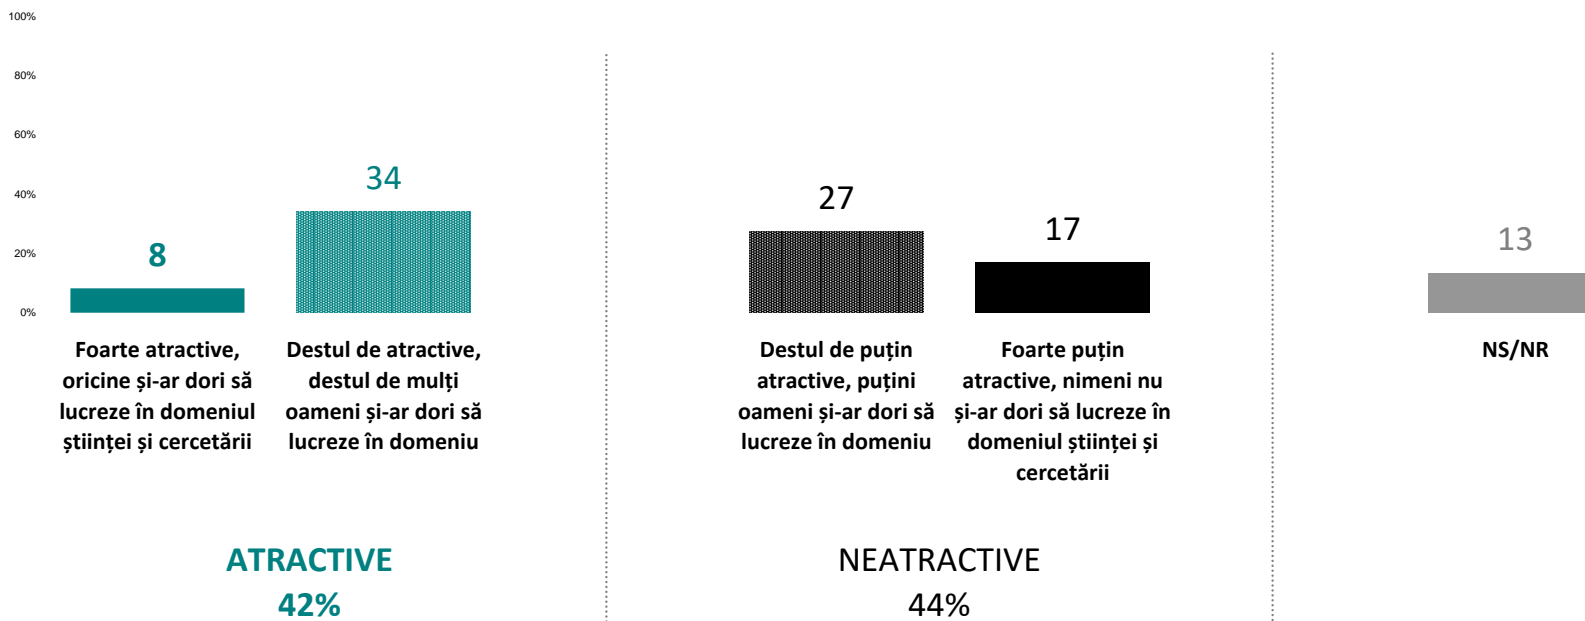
100%
80%
60%
40%
20%
0%

8
34
27
17
13

Foarte atractive, oricine și-ar dori să lucreze în domeniul științei și cercetării

Destul de atractive, destul de mulți oameni și-ar dori să lucreze în domeniu

Destul de puțin atractive, puțini oameni și-ar dori să lucreze în domeniu

Foarte puțin atractive, nimeni nu și-ar dori să lucreze în domeniul științei și cercetării

NS/NR

ATRACTIVE
42%

NEATRACTIVE
44%